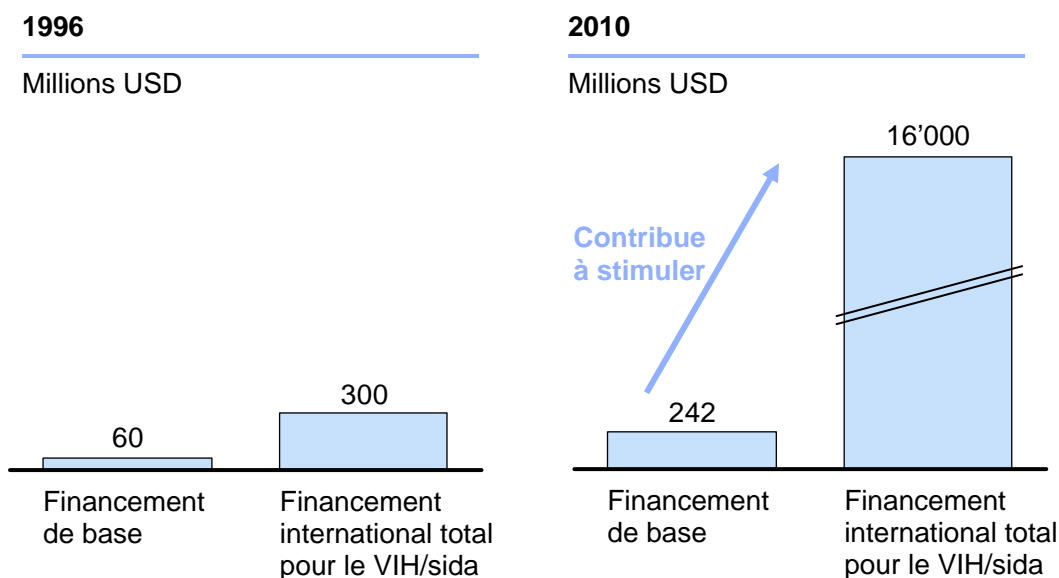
1996

Millions USD

60

300

Financement de base

Financement international total pour le VIH/sida

2010

Millions USD

16’000

Contribue à stimuler

242

Financement de base

Financement international total pour le VIH/sida